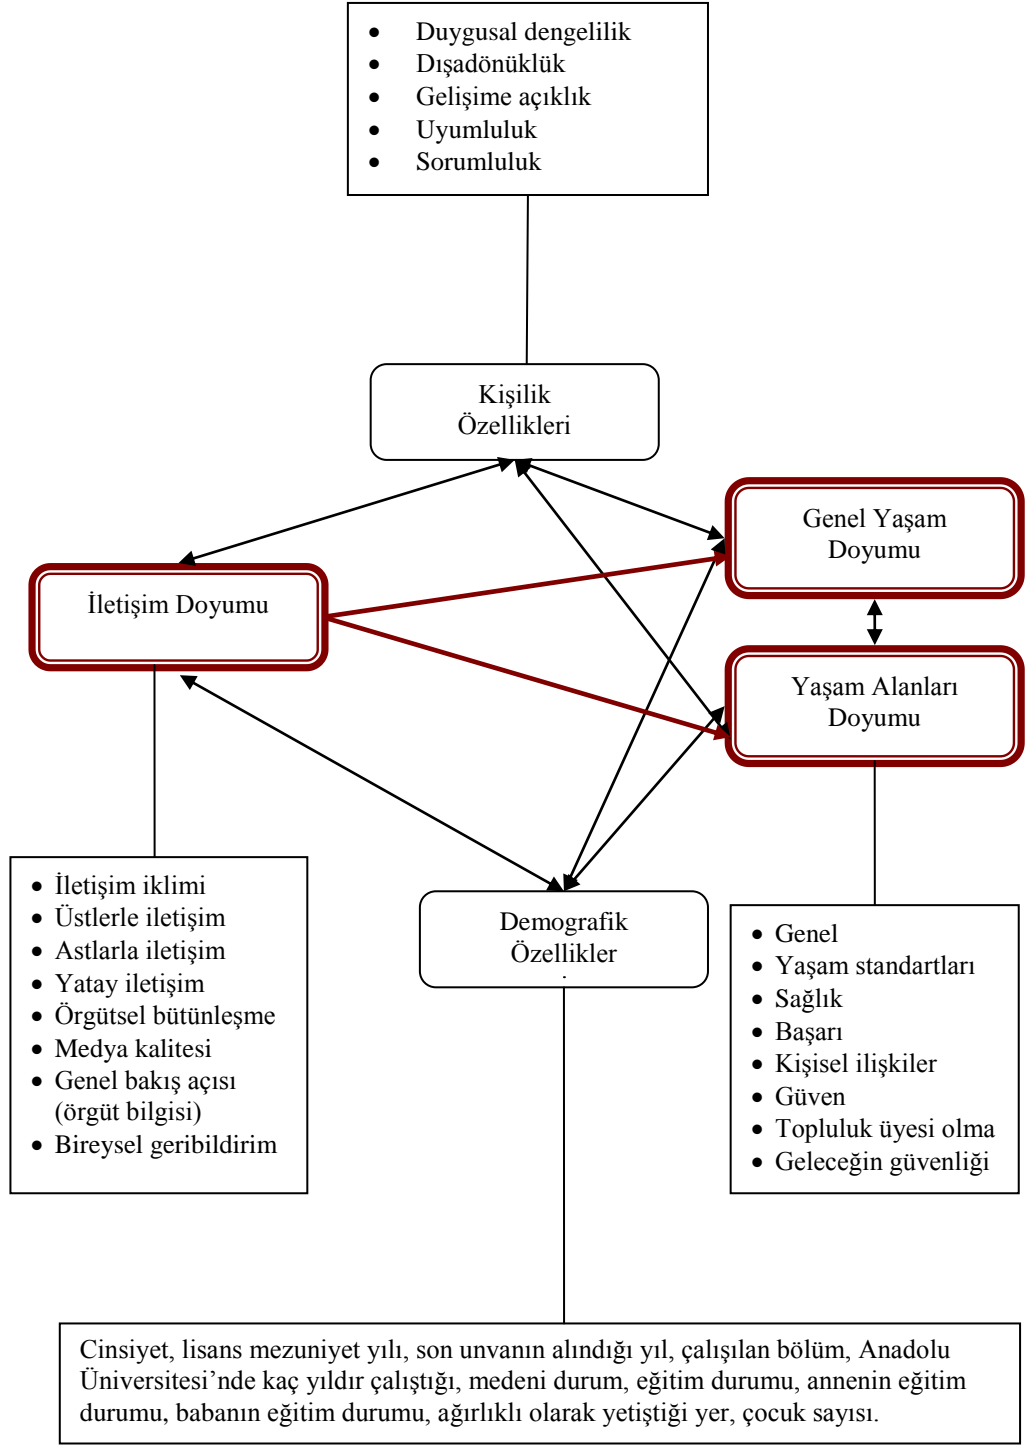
- Duygusal dengelilik
- Dışadönüklük
- Gelişime açıklık
- Uyumluluk
- Sorumluluk

Kişilik Özellikleri

Genel Yaşam Doyumu

İletişim Doyumu

Yaşam Alanları Doyumu

- İletişim iklimi
- Üstlerle iletişim
- Astlarla iletişim
- Yatay iletişim
- Örgütsel bütünleşme
- Medya kalitesi
- Genel bakış açısı (örgüt bilgisi)
- Bireysel geribildirim

Demografik Özellikler

- Genel
- Yaşam standartları
- Sağlık
- Başarı
- Kişisel ilişkiler
- Güven
- Topluluk üyesi olma
- Geleceğin güvenliği

Cinsiyet, lisans mezuniyet yılı, son unvanın alındığı yıl, çalışılan bölüm, Anadolu Üniversitesi'nde kaç yıldır çalıştığı, medeni durum, eğitim durumu, annenin eğitim durumu, babanın eğitim durumu, ağırlıklı olarak yetiştiği yer, çocuk sayısı.